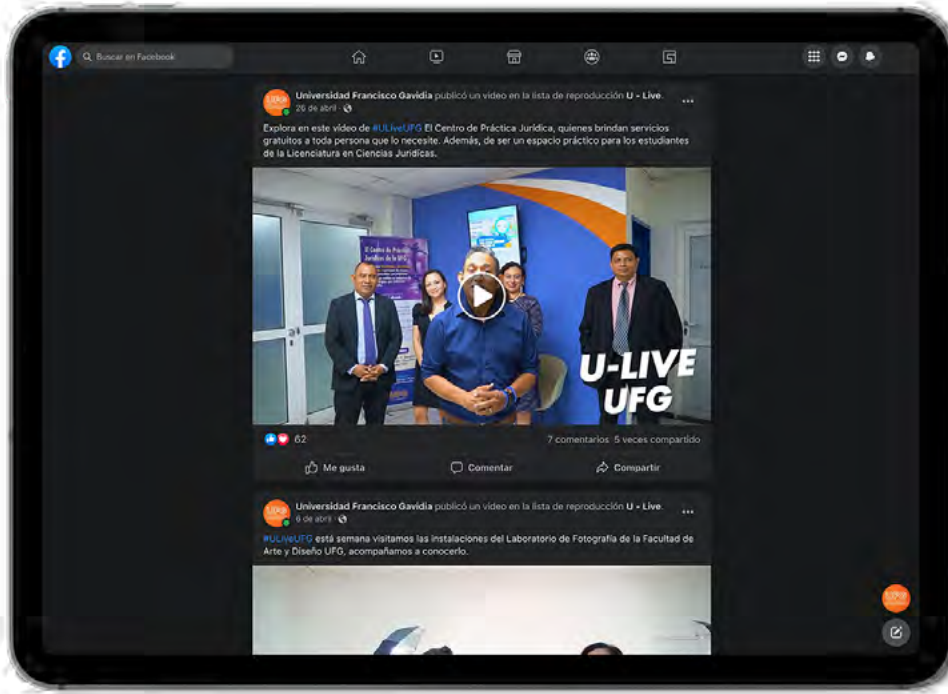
Buscar en Facebook

Universidad Francisco Gavidia publicó un video en la lista de reproducción U - Live.
26 de abril ·

Explora en este video de #ULiveUFG El Centro de Práctica Jurídica, quienes brindan servicios gratuitos a toda persona que lo necesite. Además, de ser un espacio práctico para los estudiantes de la Licenciatura en Ciencias Jurídicas.

El Centro de Práctica Jurídica de la UFG

U-LIVE UFG

62

7 comentarios 5 veces compartido

Me gusta

Comentar

Compartir

Universidad Francisco Gavidia publicó un video en la lista de reproducción U - Live.
6 de abril ·

#ULiveUFG está semana visitamos las instalaciones del Laboratorio de Fotografía de la Facultad de Arte y Diseño UFG, acompañamos a conocerlo.